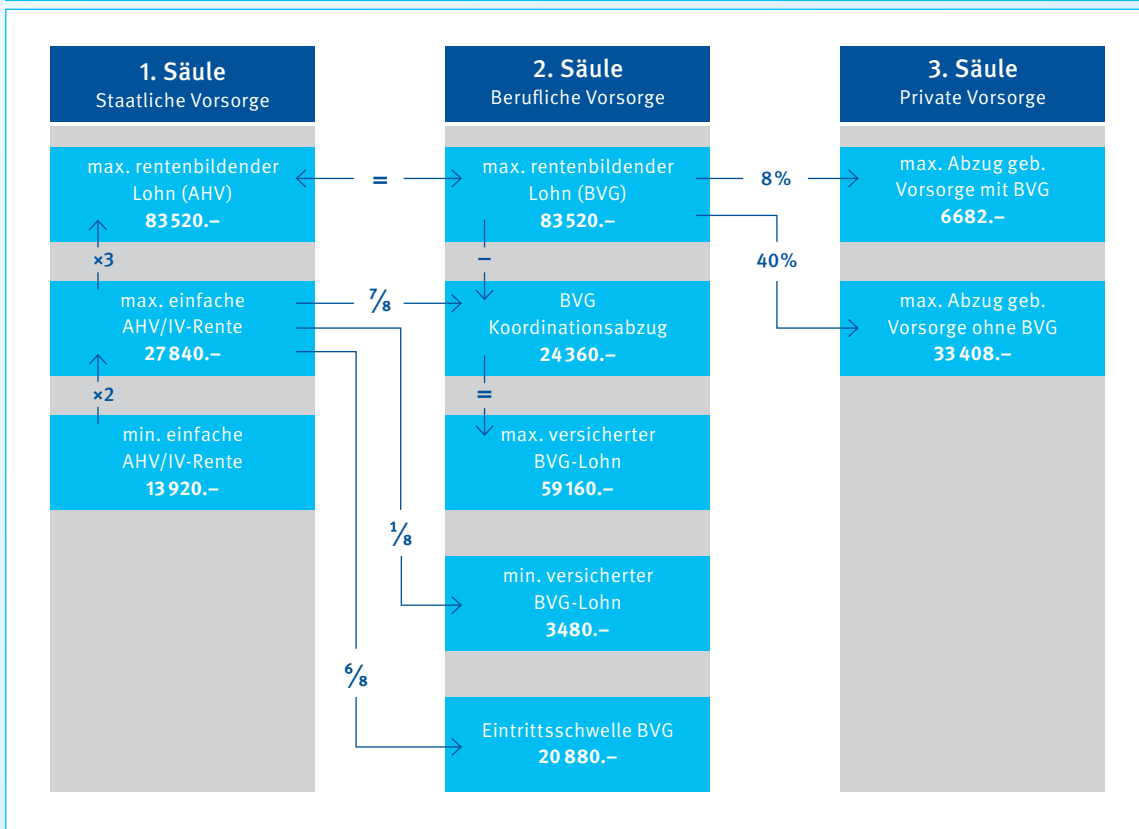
1. Säule
Staatliche Vorsorge

max. rentenbildender Lohn (AHV)
83 520.–

×3

max. einfache AHV/IV-Rente
27 840.–

×2

min. einfache AHV/IV-Rente
13 920.–

2. Säule
Berufliche Vorsorge

max. rentenbildender Lohn (BVG)
83 520.–

–

BVG Koordinationsabzug
24 360.–

=

max. versicherter BVG-Lohn
59 160.–

min. versicherter BVG-Lohn
3480.–

Eintrittsschwelle BVG
20 880.–

3. Säule
Private Vorsorge

max. Abzug geb. Vorsorge mit BVG
6682.–

max. Abzug geb. Vorsorge ohne BVG
33 408.–

=

8 %

40 %

$\frac{7}{8}$

$\frac{1}{8}$

$\frac{6}{8}$